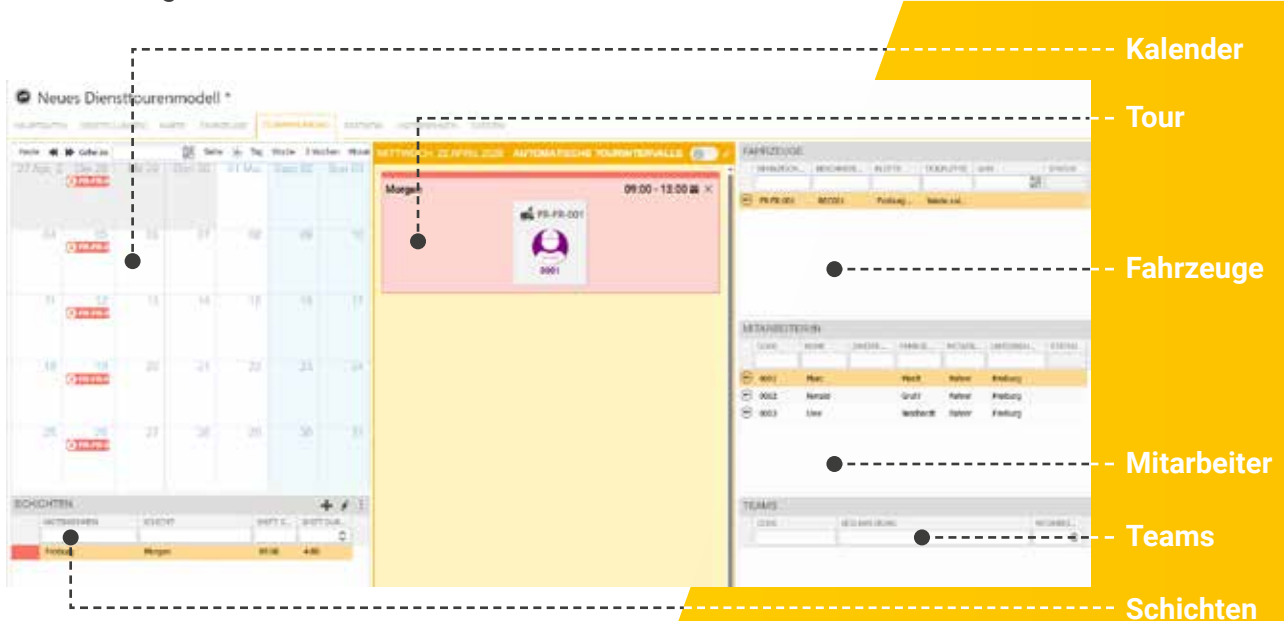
Kalender

Tour

Fahrzeuge

Mitarbeiter

Teams

Schichten

Neues Diensttourenmodell *

Heute Gehe zu Tag Woche 2 Wochen Monat

27 Apr. 2 28 29 30 01 Mai 02 03

04 05 06 07 08 09 10

11 12 13 14 15 16 17

18 19 20 21 22 23 24

25 26 27 28 29 30 31

SCHICHTEN

Freiburg Morgen 09:00 4:00

MITTWOCH, 22 APRIL 2020 AUTOMATISCHE TOURINTERVALLE

Morgen 09:00 - 13:00

FR-FR-001

0001

FAHRZEUGE

FR-FR-001 RECO01 Freiburg

MITARBEITER/IN

0001 Marc Mould Fahrer Freiburg

0002 Renald Gruff Fahrer Freiburg

0003 Uwe Weisbardt Fahrer Freiburg

TEAMS